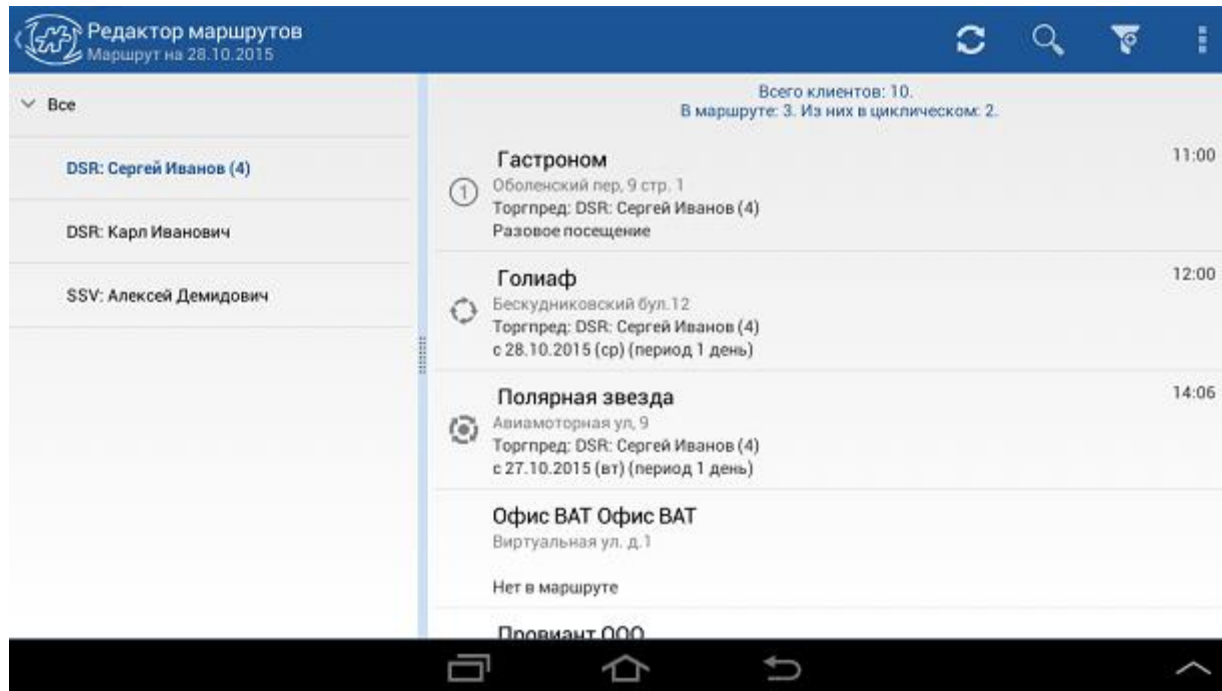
Редактор маршрутов
Маршрут на 28.10.2015

Все

DSR: Сергей Иванов (4)

DSR: Карл Иванович

SSV: Алексей Демидович

Всего клиентов: 10.
В маршруте: 3. Из них в циклическом: 2.

Гастроном
Оболенский пер, 9 стр. 1
Торгпред: DSR: Сергей Иванов (4)
Разовое посещение
11:00

Голиаф
Бескудниковский бул.12
Торгпред: DSR: Сергей Иванов (4)
с 28.10.2015 (ср) (период 1 день)
12:00

Полярная звезда
Авиамоторная ул, 9
Торгпред: DSR: Сергей Иванов (4)
с 27.10.2015 (вт) (период 1 день)
14:06

Офис ВАТ Офис ВАТ
Виртуальная ул. д.1

Нет в маршруте

Провиант ООО